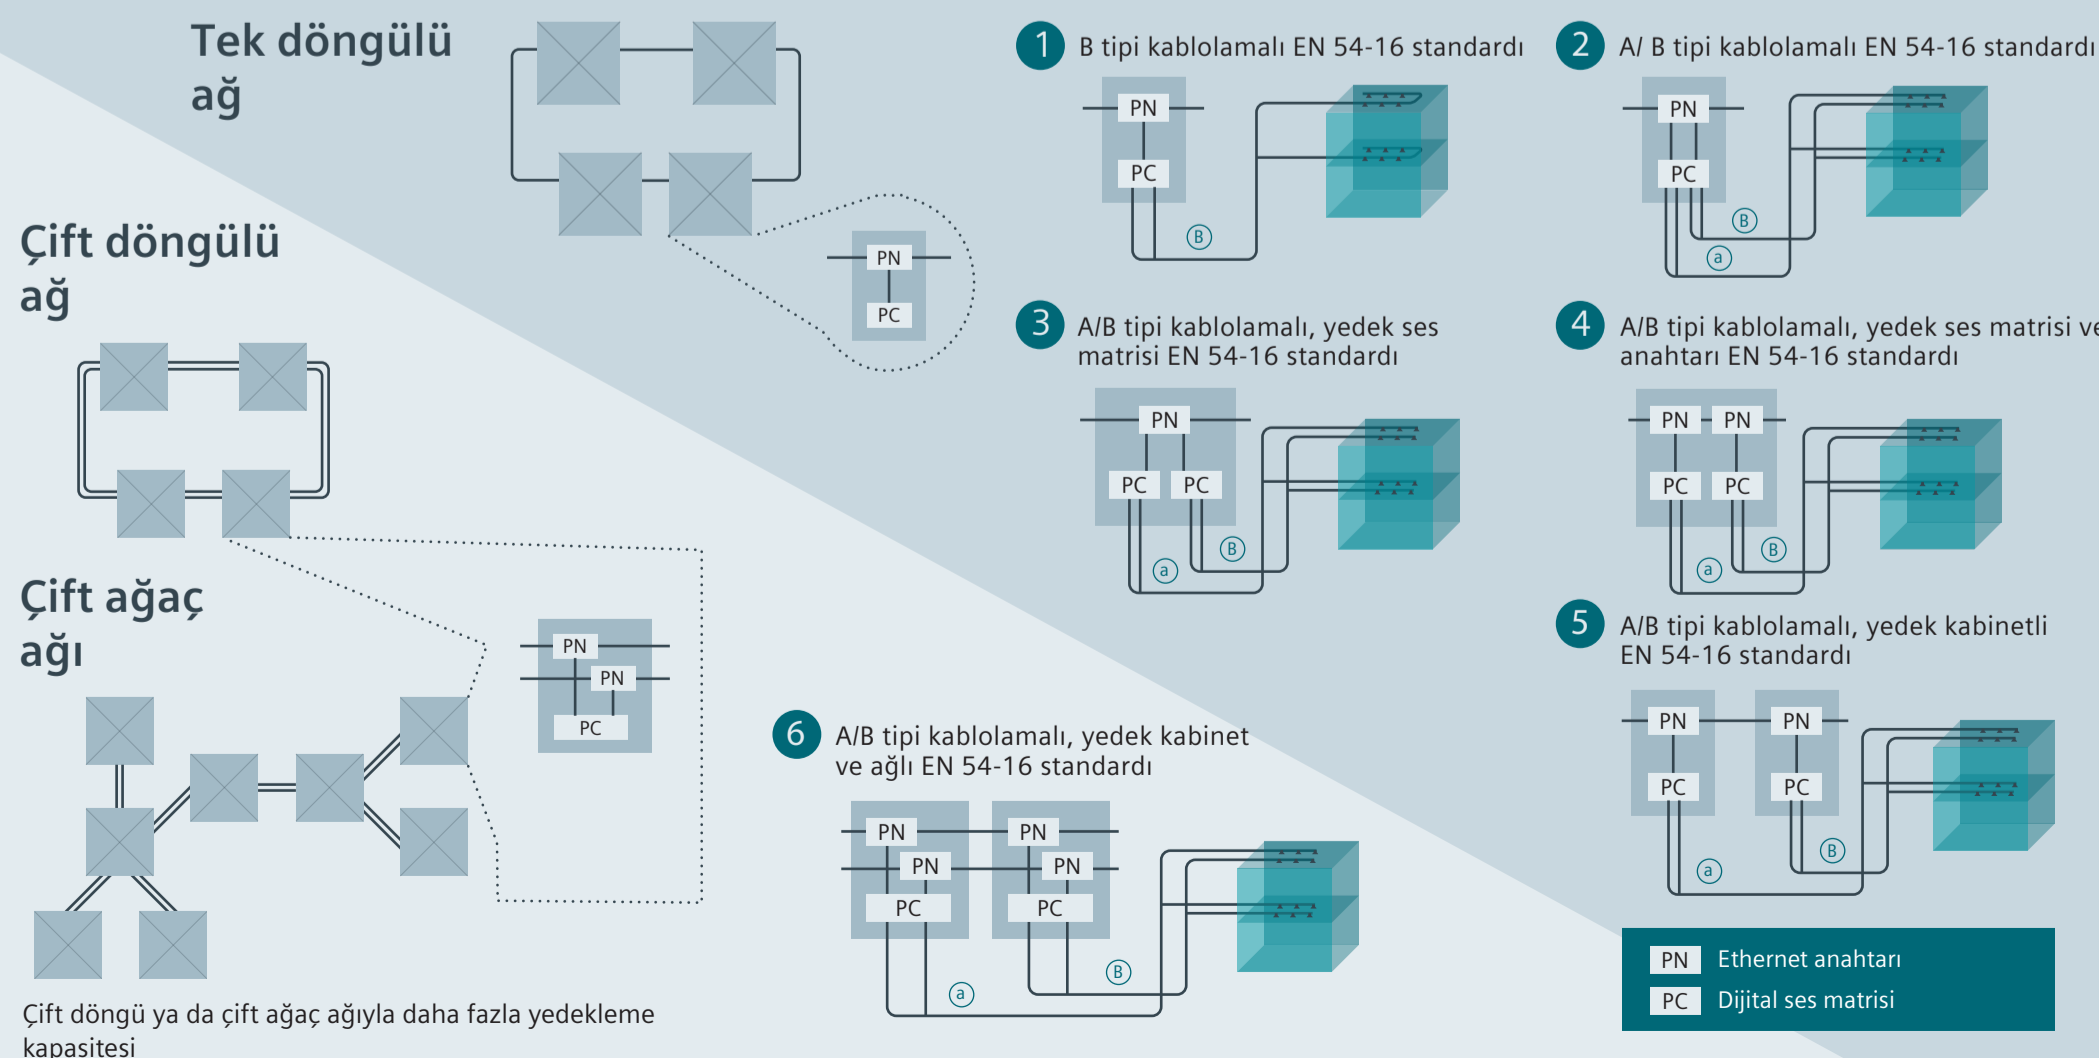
Tek döngülü ağ

PN
PC

Çift döngülü ağ

Çift ağaç ağı

PN
PN
PC

Çift döngü ya da çift ağaç ağıyla daha fazla yedekleme kapasitesi

1 B tipi kablolamalı EN 54-16 standardı

PN
PC
B

2 A/ B tipi kablolamalı EN 54-16 standardı

PN
PC
B
a

3 A/B tipi kablolamalı, yedek ses matrisi EN 54-16 standardı

PN
PC PC
a B

4 A/B tipi kablolamalı, yedek ses matrisi ve anahtarı EN 54-16 standardı

PN PN
PC PC
a B

5 A/B tipi kablolamalı, yedek kabinetli EN 54-16 standardı

PN PN
PC PC
a B

6 A/B tipi kablolamalı, yedek kabinet ve ağlı EN 54-16 standardı

PN PN
PN PN
PC PC
a B

PN Ethernet anahtarı
PC Dijital ses matrisi